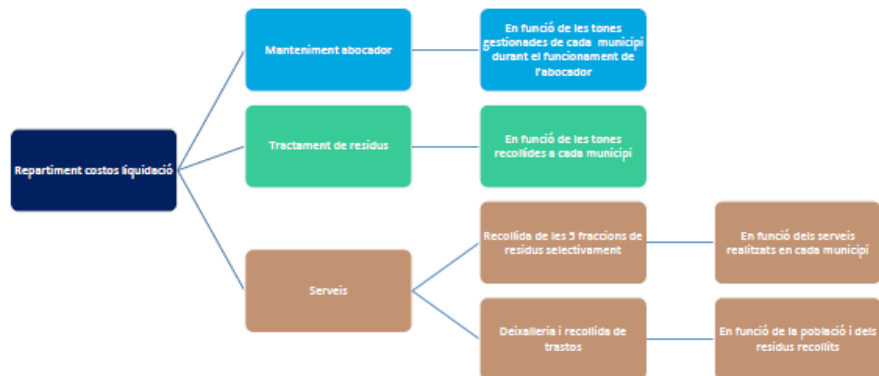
Repartiment costos liquidació

Manteniment abocador

En funció de les tones gestionades de cada municipi durant el funcionament de l'abocador

Tractament de residus

En funció de les tones recollides a cada municipi

Serveis

Recollida de les 5 fraccions de residus selectivament

En funció dels serveis realitzats en cada municipi

Deixalleria i recollida de trastos

En funció de la població i dels residus recollits